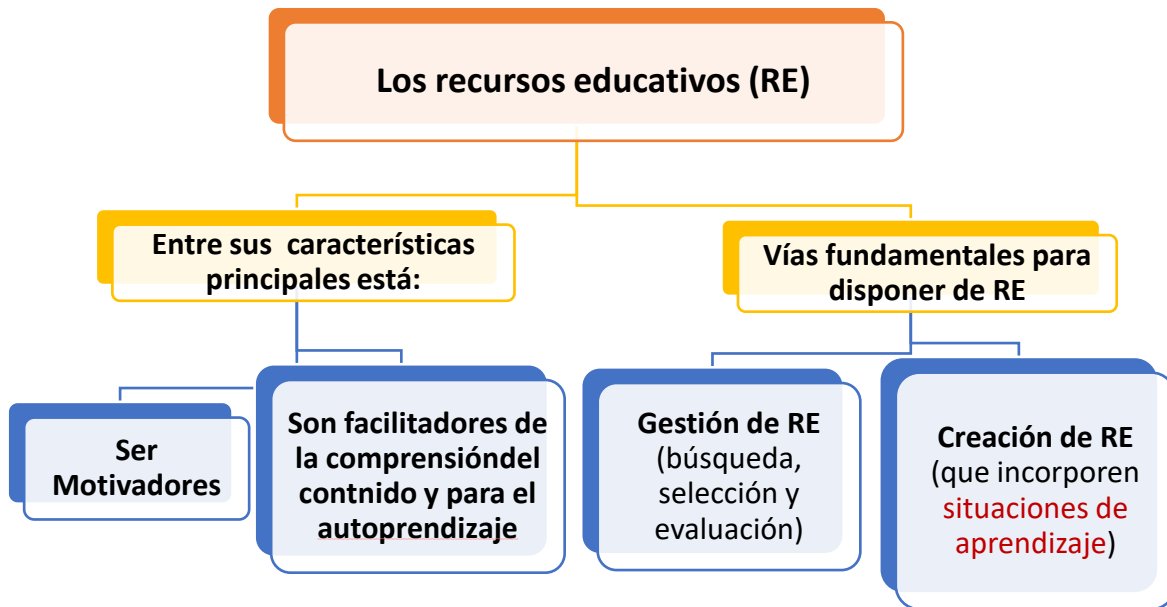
Los recursos educativos (RE)

Entre sus características principales está:

Vías fundamentales para disponer de RE

Ser Motivadores

Son facilitadores de la comprensióndel contnido y para el autoprendizaje

Gestión de RE (búsqueda, selección y evaluación)

Creación de RE (que incorporen situaciones de aprendizaje)